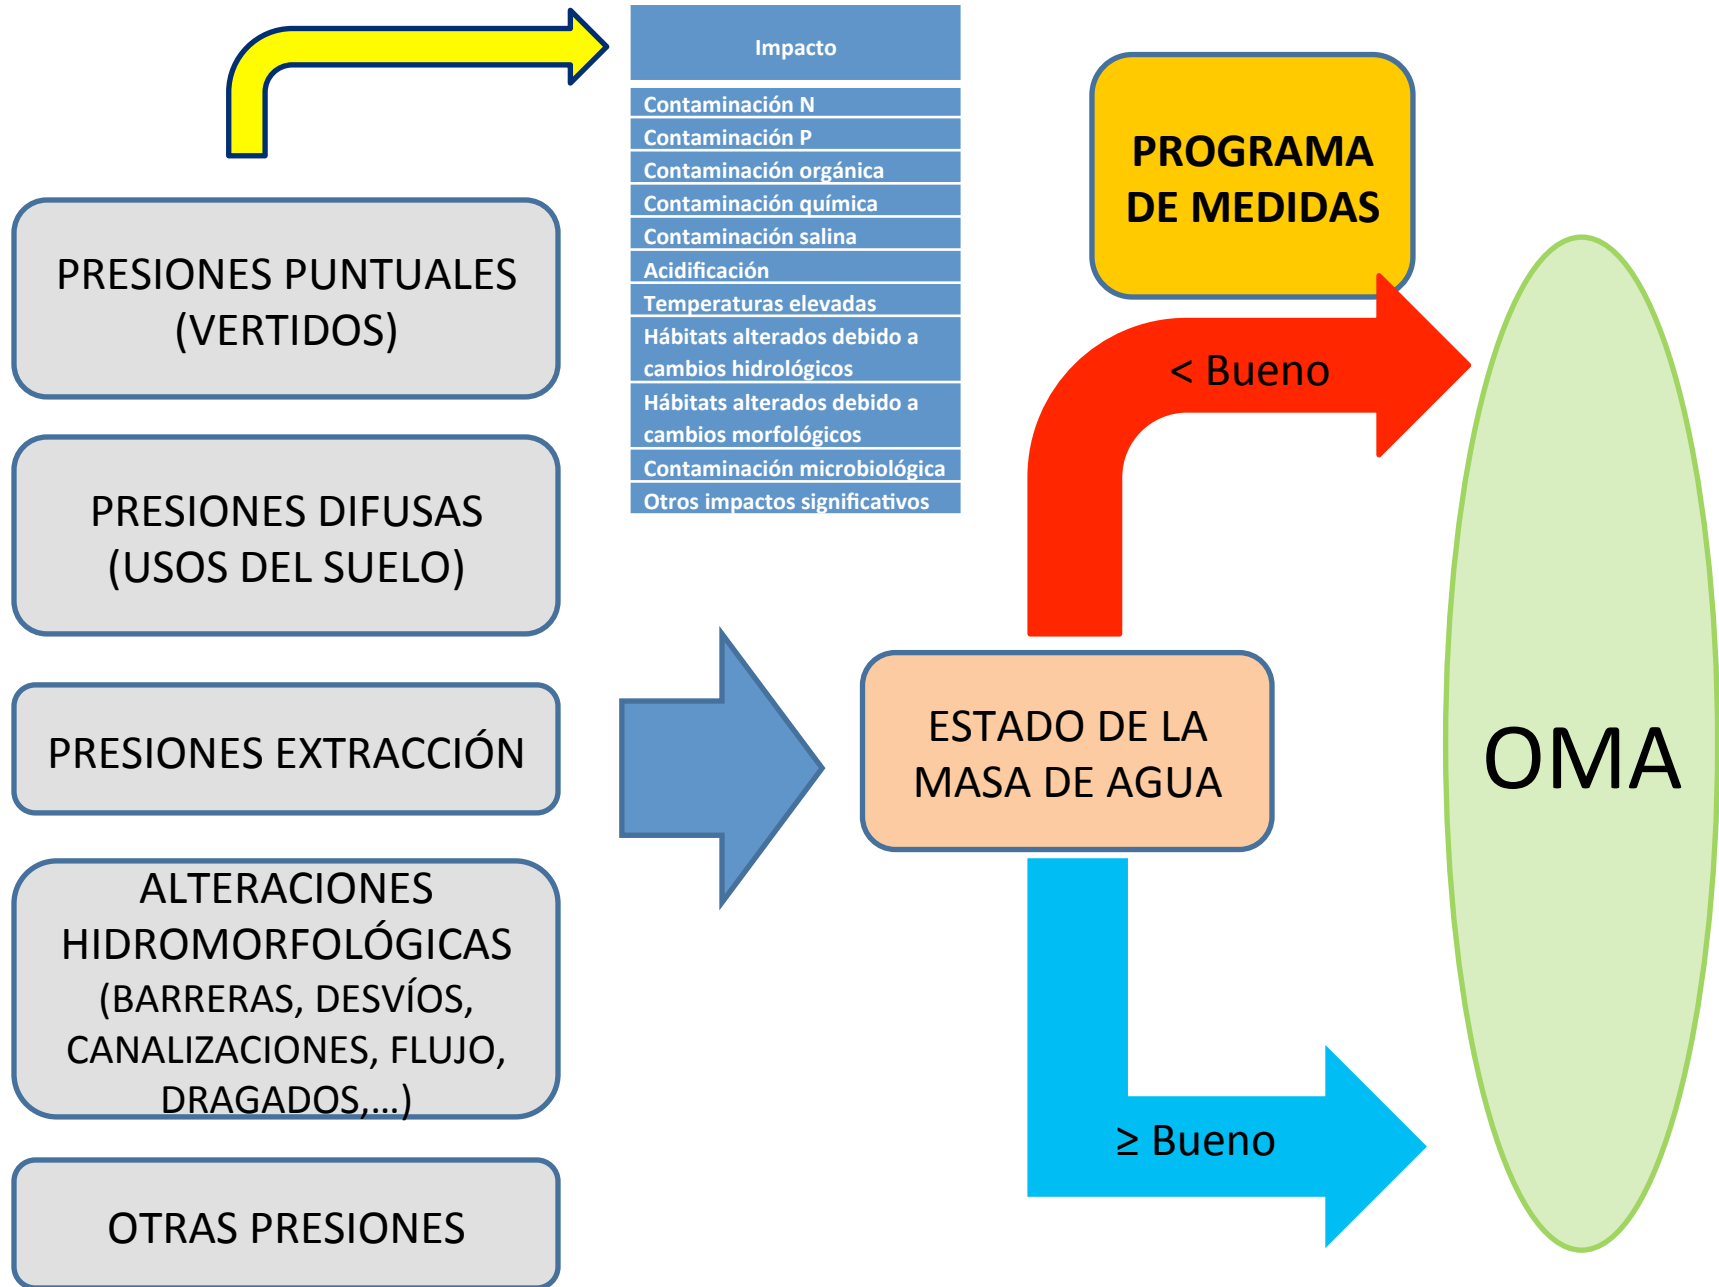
Impacto

Contaminación N
Contaminación P
Contaminación orgánica
Contaminación química
Contaminación salina
Acidificación
Temperaturas elevadas
Hábitats alterados debido a cambios hidrológicos
Hábitats alterados debido a cambios morfológicos
Contaminación microbiológica
Otros impactos significativos

PROGRAMA DE MEDIDAS

PRESIONES PUNTUALES (VERTIDOS)

PRESIONES DIFUSAS (USOS DEL SUELO)

PRESIONES EXTRACCIÓN

ALTERACIONES HIDROMORFOLÓGICAS (BARRERAS, DESVÍOS, CANALIZACIONES, FLUJO, DRAGADOS,...)

OTRAS PRESIONES

< Bueno

ESTADO DE LA MASA DE AGUA

≥ Bueno

OMA